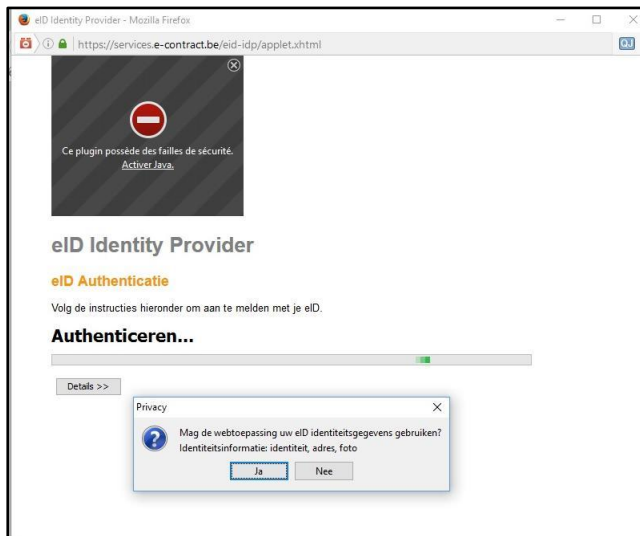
eID Identity Provider - Mozilla Firefox

https://services.e-contract.be/eid-idp/applet.xhtml

Ce plugin possède des failles de sécurité.
Activer Java.

eID Identity Provider

eID Authenticatie

Volg de instructies hieronder om aan te melden met je eID.

Authenticeren...

Details >>

Privacy

Mag de webtoepassing uw eID identiteitsgegevens gebruiken?
Identiteitsinformatie: identiteit, adres, foto

Ja
Nee